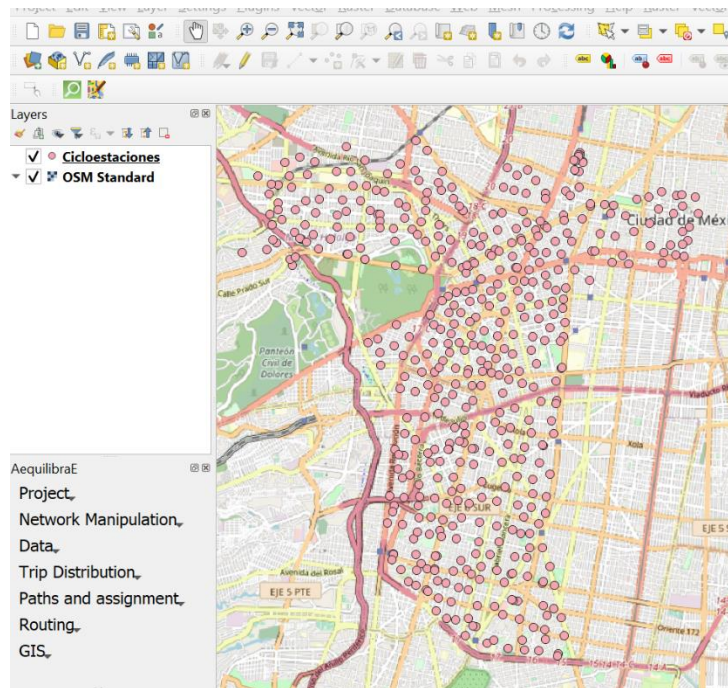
Project Edit View Layer Settings Plugins Vector Raster Database Web Mesh Processing Help Raster Vector

Layers

Cicloestaciones

OSM Standard

AequilibraE

Project

Network Manipulation

Data

Trip Distribution

Paths and assignment

Routing

GIS

Ciudad de Méx

Calle Prado Sur

Panteón Civil de Dolores

EJE 4 SUR

Avenida del Rosal

EJE 5 PTE

Oriente 172